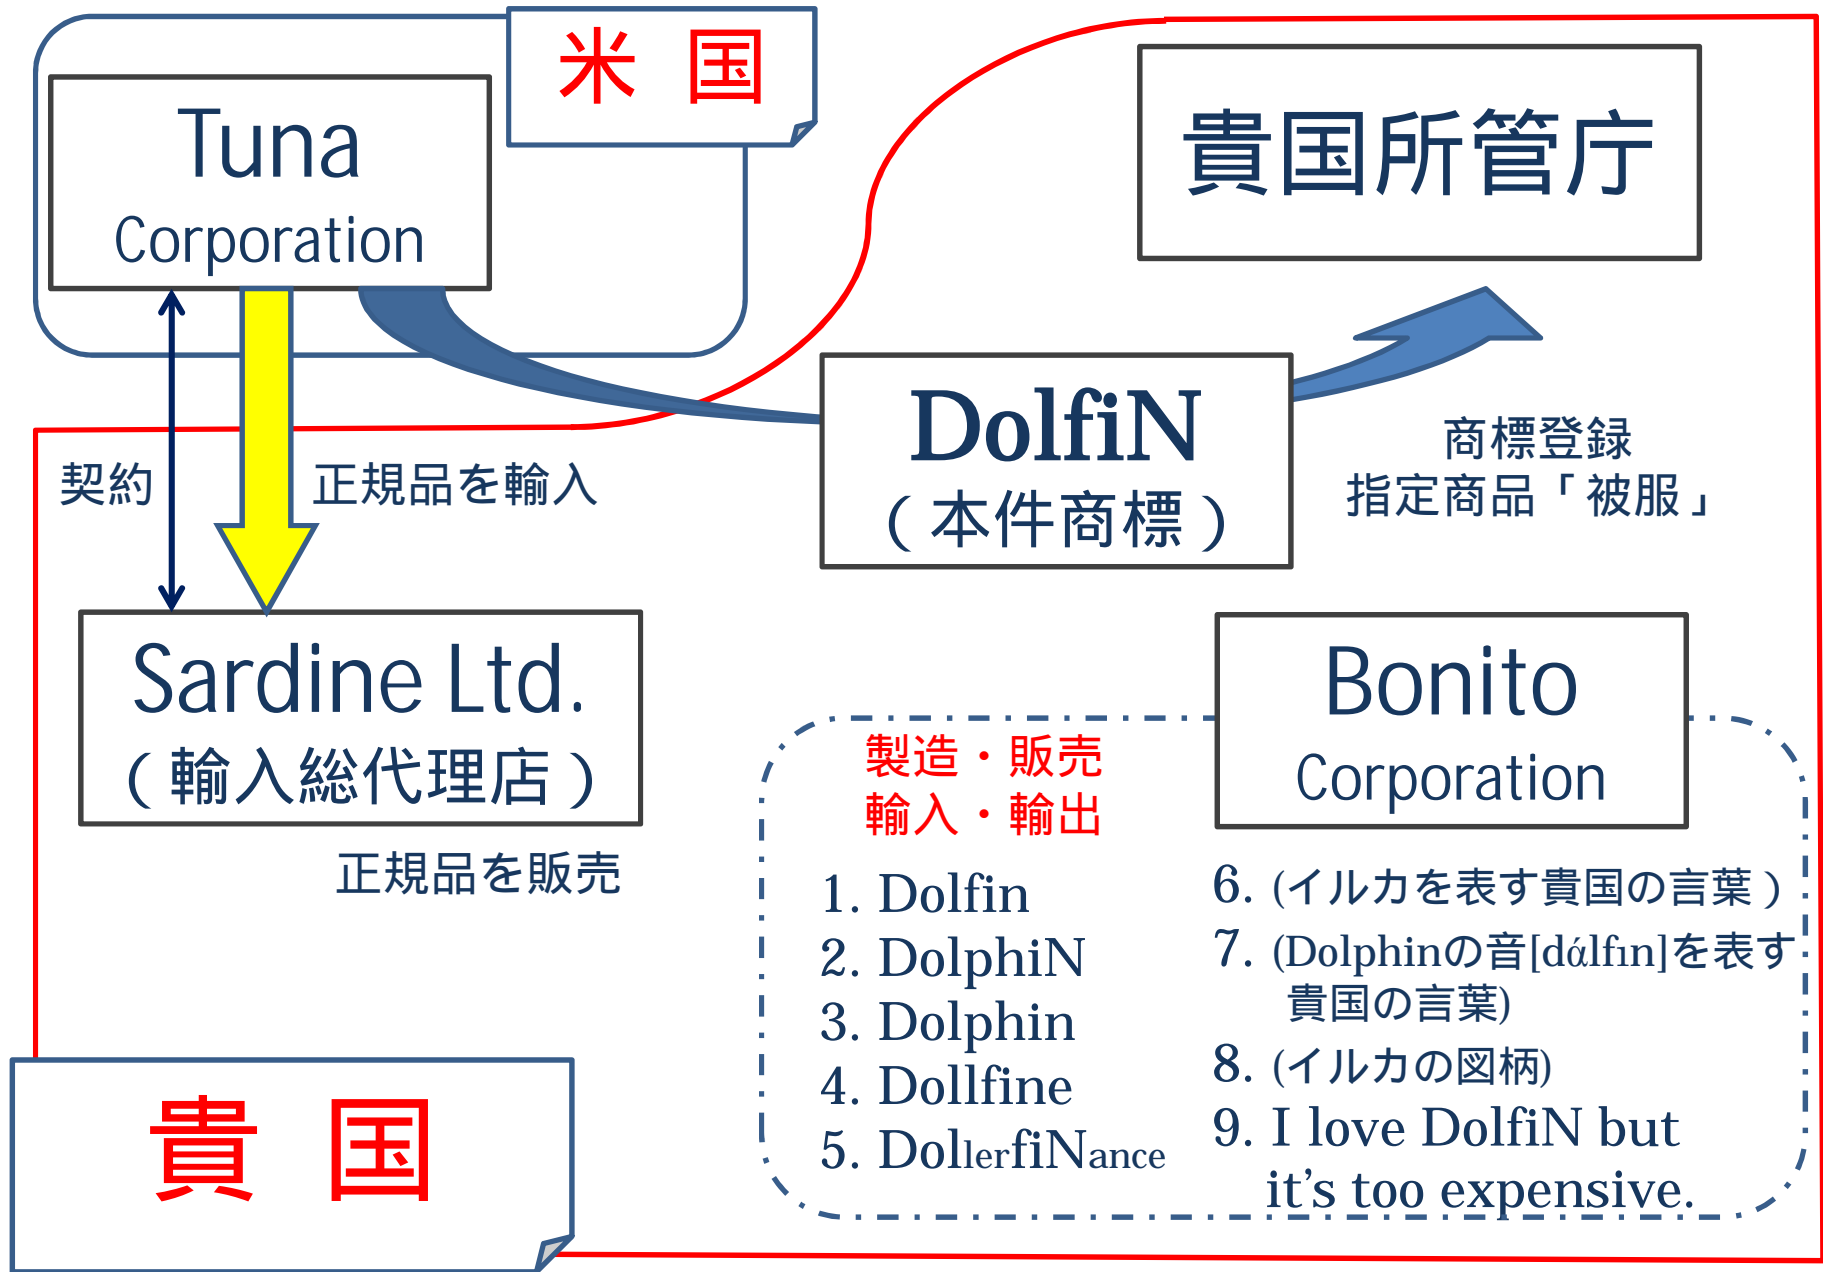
米 国

Tuna Corporation

貴国所管庁

DolfiN
（本件商標）

商標登録
指定商品「被服」

契約

正規品を輸入

Sardine Ltd.
（輸入総代理店）

正規品を販売

Bonito Corporation

製造・販売
輸入・輸出

1. Dolfin
2. DolphiN
3. Dolphin
4. Dollfine
5. DollerfiNance

6. (イルカを表す貴国の言葉）
7. (Dolphinの音[dάlfɪn]を表す貴国の言葉)
8. (イルカの図柄)
9. I love DolfiN but it’s too expensive.

貴 国